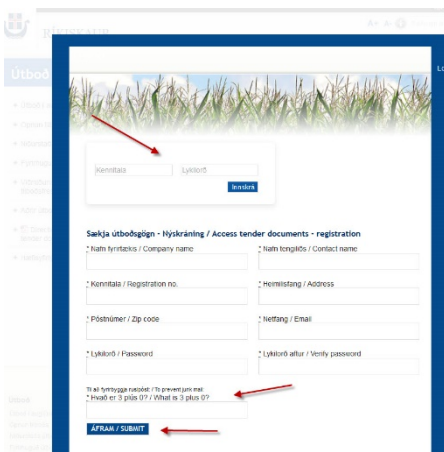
Útboð

Kennitala

Lykilorð

Innskrá

Sækja útboðsgögn - Nýskráning / Access tender documents - registration

* Nafn fyrirtækis / Company name

* Nafn tengiliðs / Contact name

* Kennitala / Registration no.

* Heimilisfang / Address

* Póstnúmer / Zip code

* Netfang / Email

* Lykilorð / Password

* Lykilorð aftur / Verify password

Til að fyrirbyggja ruslpóst / To prevent junk mail

* Hvað er 3 plús 0? / What is 3 plus 0?

ÁFRAM / SUBMIT